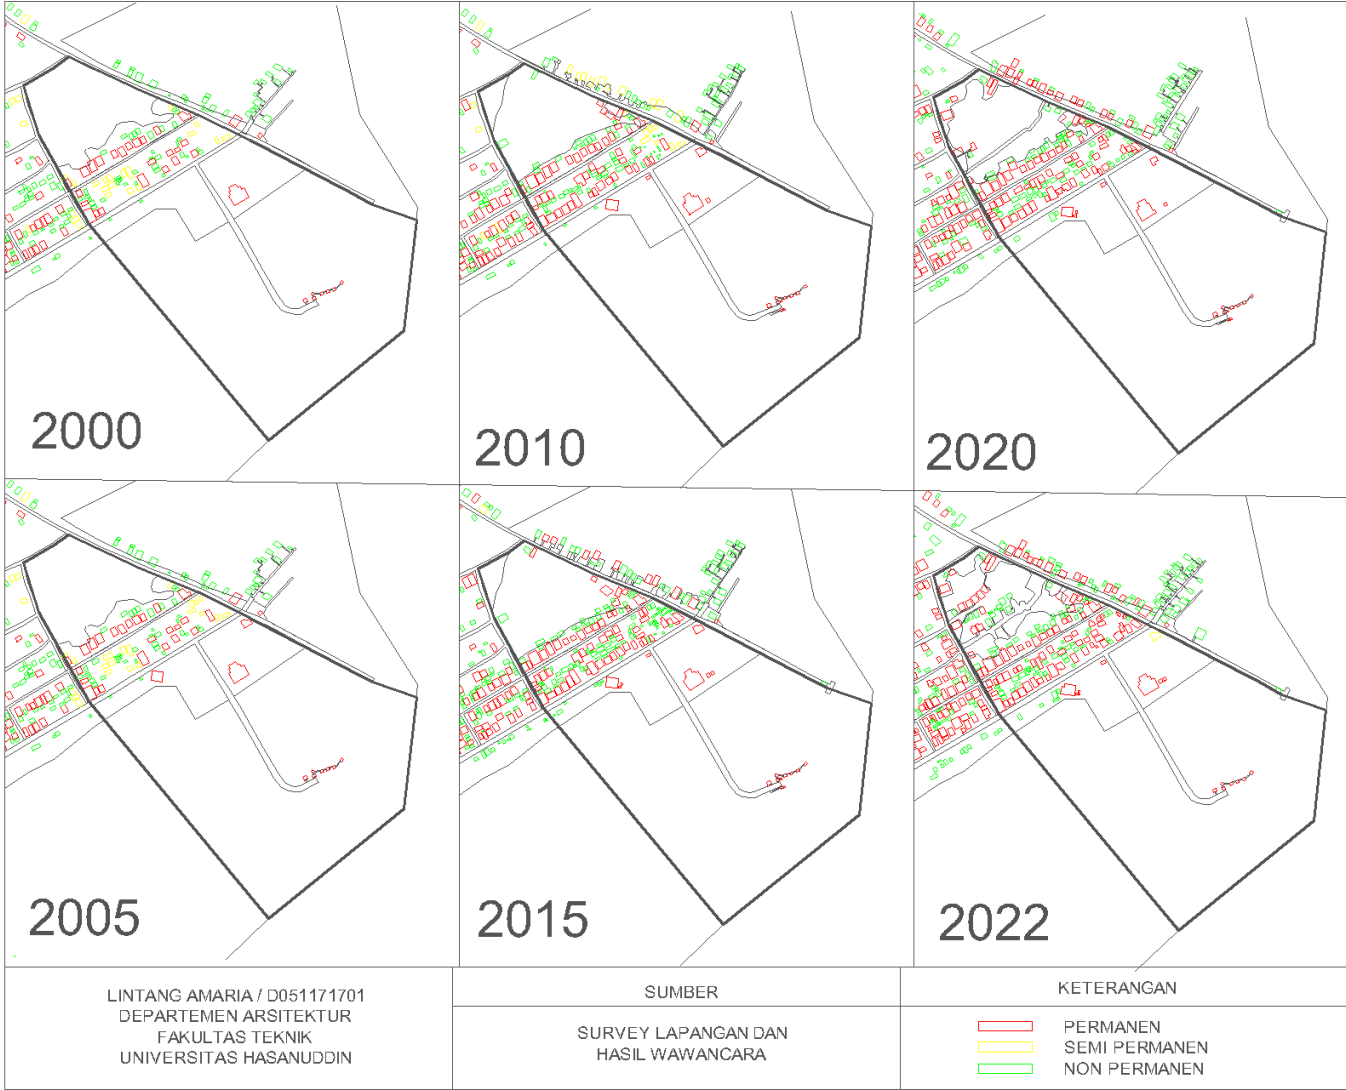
2000

2010

2020

2005

2015

2022

LINTANG AMARIA / D051171701
DEPARTEMEN ARSITEKTUR
FAKULTAS TEKNIK
UNIVERSITAS HASANUDDIN

SUMBER

SURVEY LAPANGAN DAN
HASIL WAWANCARA

KETERANGAN

PERMANEN
SEMI PERMANEN
NON PERMANEN